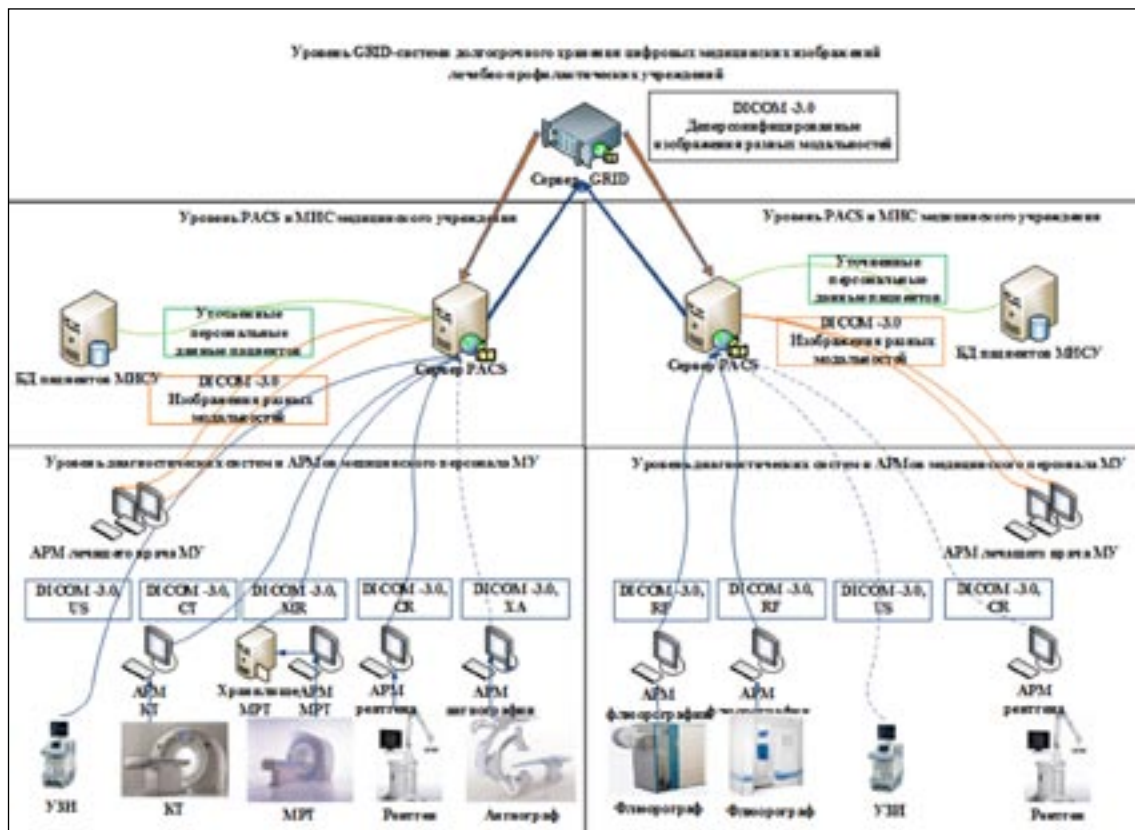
Уровень GRID-системы долгосрочного хранения цифровых медицинских изображений лечебно-профилактических учреждений

DICOM -3.0
Деперсонифицированные изображения разных модальностей

Сервер GRID

Уровень PACS и МИС медицинского учреждения

Уровень PACS и МИС медицинского учреждения

Уточненные персональные данные пациентов

БД пациентов МИСУ

DICOM -3.0
Изображения разных модальностей

Сервер PACS

Сервер PACS

Уточненные персональные данные пациентов

DICOM -3.0
Изображения разных модальностей

БД пациентов МИСУ

Уровень диагностических систем и АРМов медицинского персонала МУ

Уровень диагностических систем и АРМов медицинского персонала МУ

АРМ лечащего врача МУ

АРМ лечащего врача МУ

DICOM -3.0, US

DICOM -3.0, CT

DICOM -3.0, MR

DICOM -3.0, CR

DICOM -3.0, XA

DICOM -3.0, RF

DICOM -3.0, RF

DICOM -3.0, US

DICOM -3.0, CR

АРМ КТ

Хранилище МРТ

АРМ МРТ

АРМ рентгена

АРМ ангиографа

АРМ флюорографа

АРМ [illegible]

АРМ рентгена

УЗИ

КТ

МРТ

Рентген

Ангиограф

Флюорограф

Флюорограф

УЗИ

Рентген